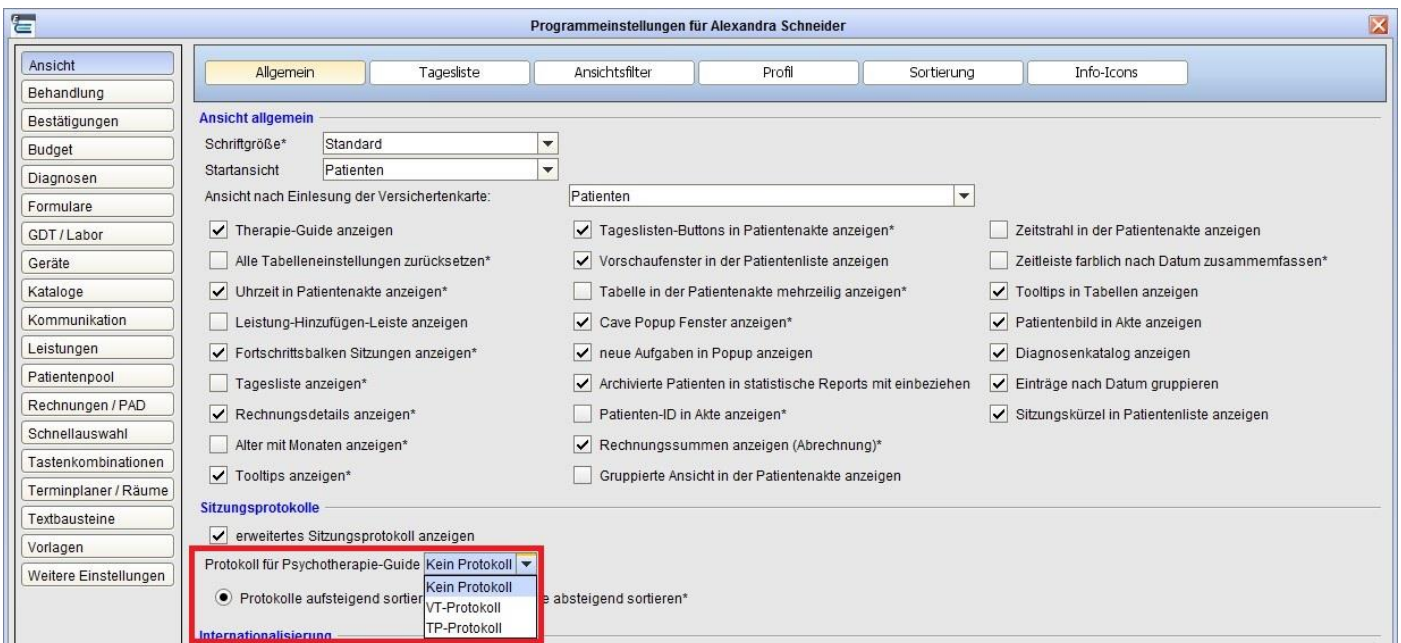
Programmeinstellungen für Alexandra Schneider

Ansicht
Behandlung
Bestätigungen
Budget
Diagnosen
Formulare
GDT / Labor
Geräte
Kataloge
Kommunikation
Leistungen
Patientenpool
Rechnungen / PAD
Schnellauswahl
Tastenkombinationen
Terminplaner / Räume
Textbausteine
Vorlagen
Weitere Einstellungen

Allgemein | Tagesliste | Ansichtsfilter | Profil | Sortierung | Info-Icons

Ansicht allgemein

Schriftgröße* Standard
Startansicht Patienten
Ansicht nach Einlesung der Versichertenkarte: Patienten

Therapie-Guide anzeigen
Alle Tabelleneinstellungen zurücksetzen*
Uhrzeit in Patientenakte anzeigen*
Leistung-Hinzufügen-Leiste anzeigen
Fortschrittsbalken Sitzungen anzeigen*
Tagesliste anzeigen*
Rechnungsdetails anzeigen*
Alter mit Monaten anzeigen*
Tooltips anzeigen*

Tageslisten-Buttons in Patientenakte anzeigen*
Vorschaufenster in der Patientenliste anzeigen
Tabelle in der Patientenakte mehrzeilig anzeigen*
Cave Popup Fenster anzeigen*
neue Aufgaben in Popup anzeigen
Archivierte Patienten in statistische Reports mit einbeziehen
Patienten-ID in Akte anzeigen*
Rechnungssummen anzeigen (Abrechnung)*
Gruppierte Ansicht in der Patientenakte anzeigen

Zeitstrahl in der Patientenakte anzeigen
Zeitleiste farblich nach Datum zusammemfassen*
Tooltips in Tabellen anzeigen
Patientenbild in Akte anzeigen
Diagnosenkatalog anzeigen
Einträge nach Datum gruppieren
Sitzungskürzel in Patientenliste anzeigen

Sitzungsprotokolle

erweitertes Sitzungsprotokoll anzeigen
Protokoll für Psychotherapie-Guide Kein Protokoll
Kein Protokoll
VT-Protokoll
TP-Protokoll
Protokolle aufsteigend sortier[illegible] e absteigend sortieren*

Internationalisierung